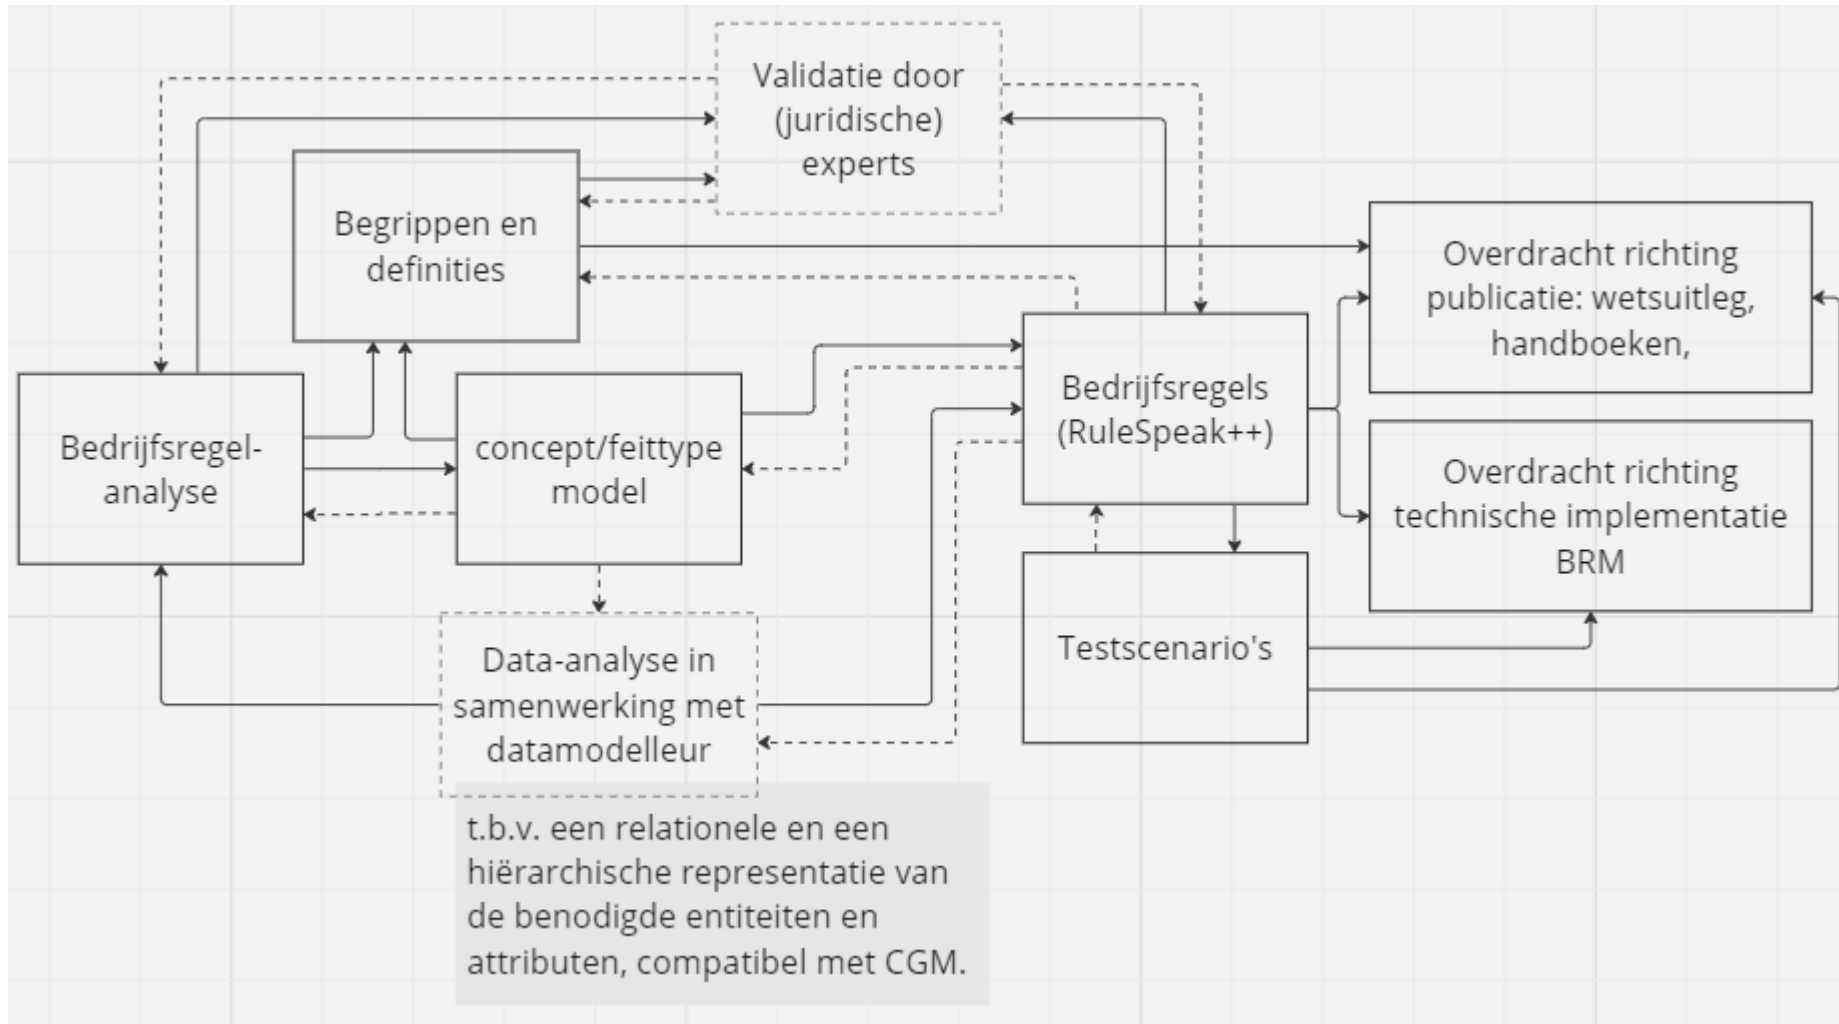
Validatie door (juridische) experts

Begrippen en definities

Overdracht richting publicatie: wetsuitleg, handboeken,

Bedrijfsregel-analyse

concept/feittype model

Bedrijfsregels (RuleSpeak++)

Overdracht richting technische implementatie BRM

Data-analyse in samenwerking met datamodelleur

Testscenario's

t.b.v. een relationele en een hiërarchische representatie van de benodigde entiteiten en attributen, compatibel met CGM.